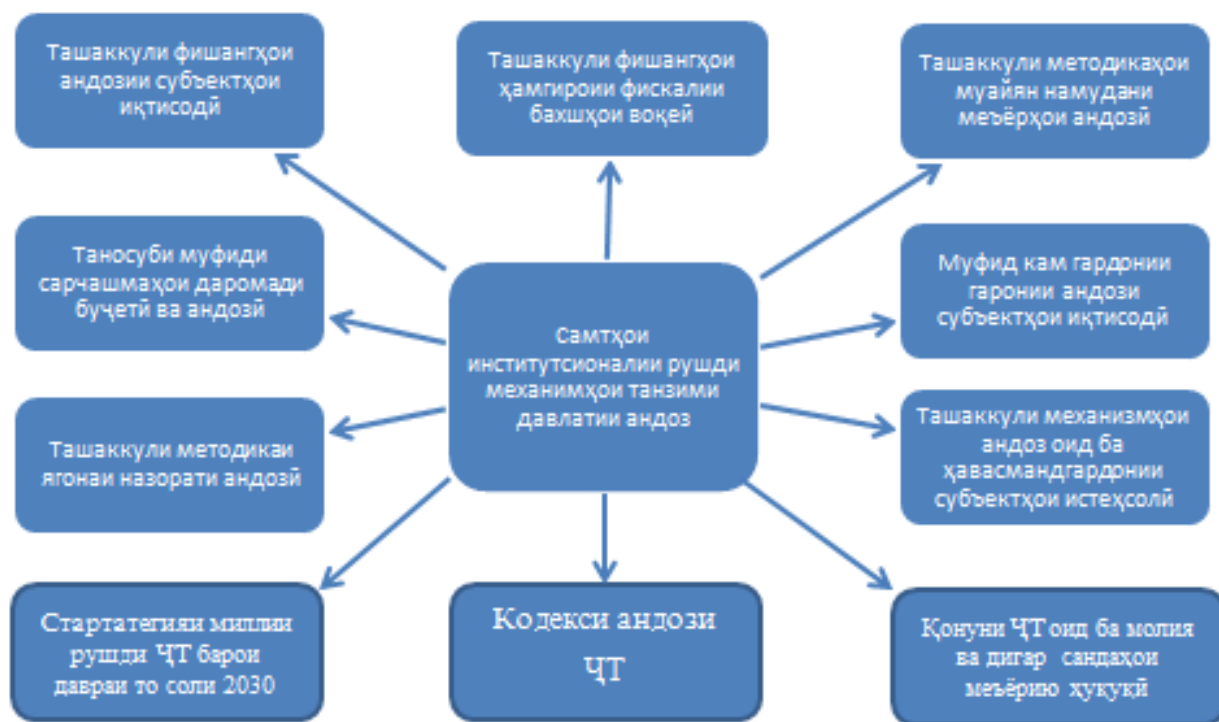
Ташаккули фишангҳои андозии субъектҳои иқтисодӣ

Ташаккули фишангҳои ҳамгироии фискалии бахшҳои воқеӣ

Ташаккули методикаҳои муайян намудани меъёрҳои андозӣ

Таносуби муфиди сарчашмаҳои даромади буҷетӣ ва андозӣ

Самтҳои институтсионалии рушди механимҳои танзими давлатии андоз

Муфид кам гардонии гаронии андози субъектҳои иқтисодӣ

Ташаккули методикаи ягонаи назорати андозӣ

Ташаккули механизмҳои андоз оид ба ҳавасмандгардонии субъектҳои истеҳсолӣ

Стартатегияи миллии рушди ЧТ барои давраи то соли 2030

Кодекси андози ЧТ

Қонуни ЧТ оид ба молия ва дигар санадҳои меъёрию ҳуқуқӣ